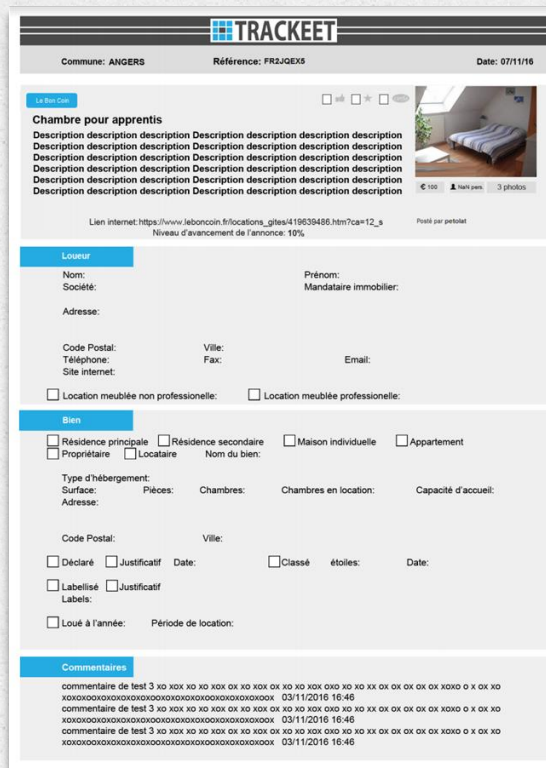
TRACKEET

Commune: ANGERS Référence: FR2JQEX5 Date: 07/11/16

Le Bon Coin

Chambre pour apprentis

Description description description Description description description description Description description description Description description description description Description description description Description description description description Description description description Description description description description Description description description Description description description description Description description description Description description description description

€ 100 NaN pers 3 photos

Lien internet:https://www.leboncoin.fr/locations_gites/419639486.htm?ca=12_s
Niveau d'avancement de l'annonce: 10%

Posté par petolat

Loueur

Nom: Prénom:
Société: Mandataire immobilier:

Adresse:

Code Postal: Ville:
Téléphone: Fax: Email:
Site internet:

Location meublée non professionnelle: Location meublée professionnelle:

Bien

Résidence principale Résidence secondaire Maison individuelle Appartement
Propriétaire Locataire Nom du bien:

Type d'hébergement:
Surface: Pièces: Chambres: Chambres en location: Capacité d'accueil:
Adresse:

Code Postal: Ville:

Déclaré Justificatif Date: Classé étoiles: Date:

Labellisé Justificatif
Labels:

Loué à l'année: Période de location:

Commentaires

commentaire de test 3 xo xox xo xox ox xo xox ox xo xo xox oxo xo xo xx ox ox ox ox xoxo o x ox xo xoxoxooxoxoxoxoxooxoxoxoxoxoxoxoxoxoxox 03/11/2016 16:46
commentaire de test 3 xo xox xo xox ox xo xox ox xo xo xox oxo xo xo xx ox ox ox ox xoxo o x ox xo xoxoxooxoxoxoxoxooxoxoxoxoxoxoxoxoxoxox 03/11/2016 16:46
commentaire de test 3 xo xox xo xox ox xo xox ox xo xo xox oxo xo xo xx ox ox ox ox xoxo o x ox xo xoxoxooxoxoxoxoxooxoxoxoxoxoxoxoxoxoxox 03/11/2016 16:46